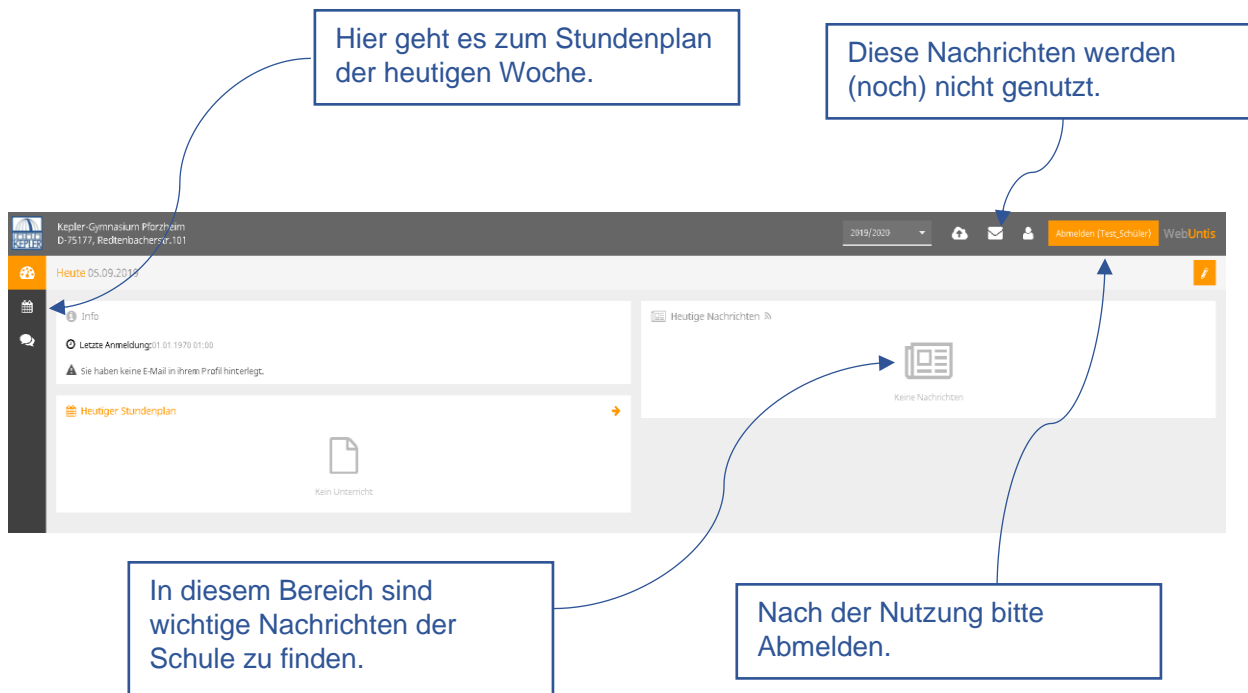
Hier geht es zum Stundenplan der heutigen Woche.

Diese Nachrichten werden (noch) nicht genutzt.

KEPLER

Kepler-Gymnasium Pforzheim
D-75177, Redtenbacherstr.101

2019/2020

Abmelden (Test_Schüler)

WebUntis

Heute 05.09.2019

Info

Letzte Anmeldung: 01.01.1970 01:00

Sie haben keine E-Mail in ihrem Profil hinterlegt.

Heutiger Stundenplan

Kein Unterricht

Heutige Nachrichten

Keine Nachrichten

In diesem Bereich sind wichtige Nachrichten der Schule zu finden.

Nach der Nutzung bitte Abmelden.